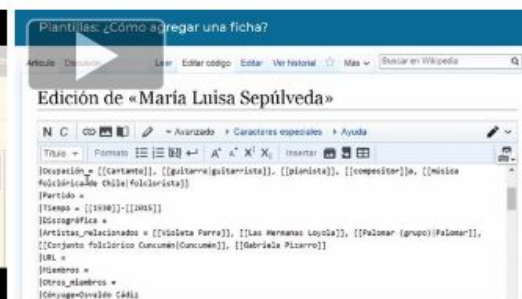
Plantillas: ¿Cómo agregar una ficha?

Artículo Discusión Leer Editar código Editar Ver historial ☆ Más ⌄ Buscar en Wikipedia

Edición de «María Luisa Sepúlveda»

N C ∞ Avanzado ▸ Caracteres especiales ▸ Ayuda

Título ⌄ Formato A⁺ A⁻ X² X₂ Insertar

|Ocupación = [[Cantante]], [[guitarra|guitarrista]], [[pianista]], [[compositor]]a, [[música folclórica de Chile|folclorista]]
|Partido =
|Tiempo = [[1930]]-[[2015]]
|Discográfica =
|Artistas_relacionados = [[Violeta Parra]], [[Las Hermanas Loyola]], [[Palomar (grupo)|Palomar]], [[Conjunto folclórico Cuncumén|Cuncumén]], [[Gabriela Pizarro]]
|URL =
|Miembros =
|Otros_miembros =
|Cónyuge=Osvaldo Cádiz